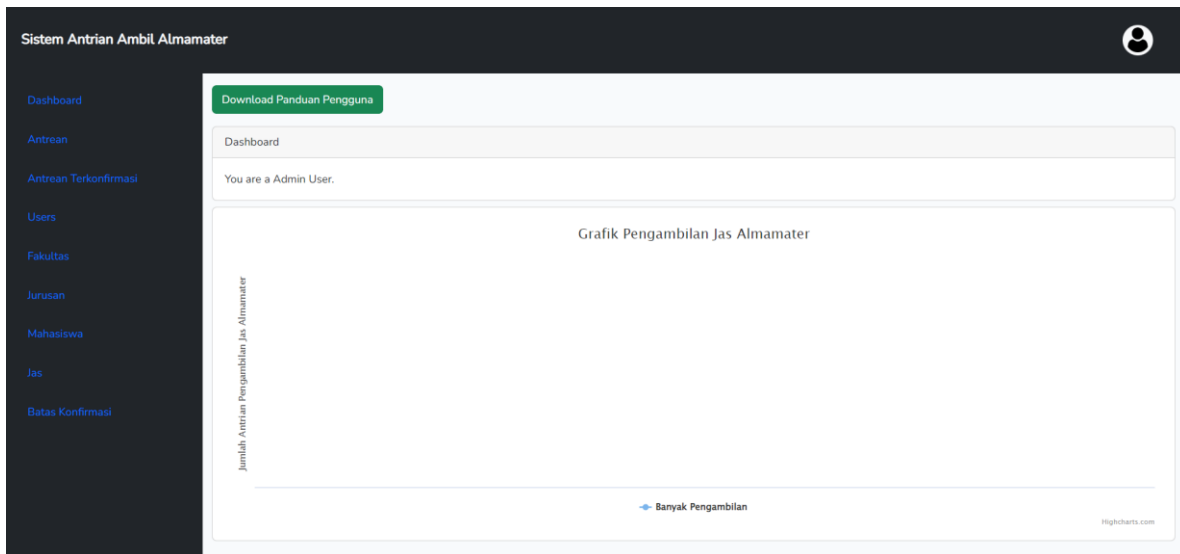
Sistem Antrian Ambil Almamater

Dashboard
Antrean
Antrean Terkonfirmasi
Users
Fakultas
Jurusan
Mahasiswa
Jas
Batas Konfirmasi

Download Panduan Pengguna

Dashboard

You are a Admin User.

Grafik Pengambilan Jas Almamater

Jumlah Antrian Pengambilan Jas Almamater

Banyak Pengambilan

Highcharts.com